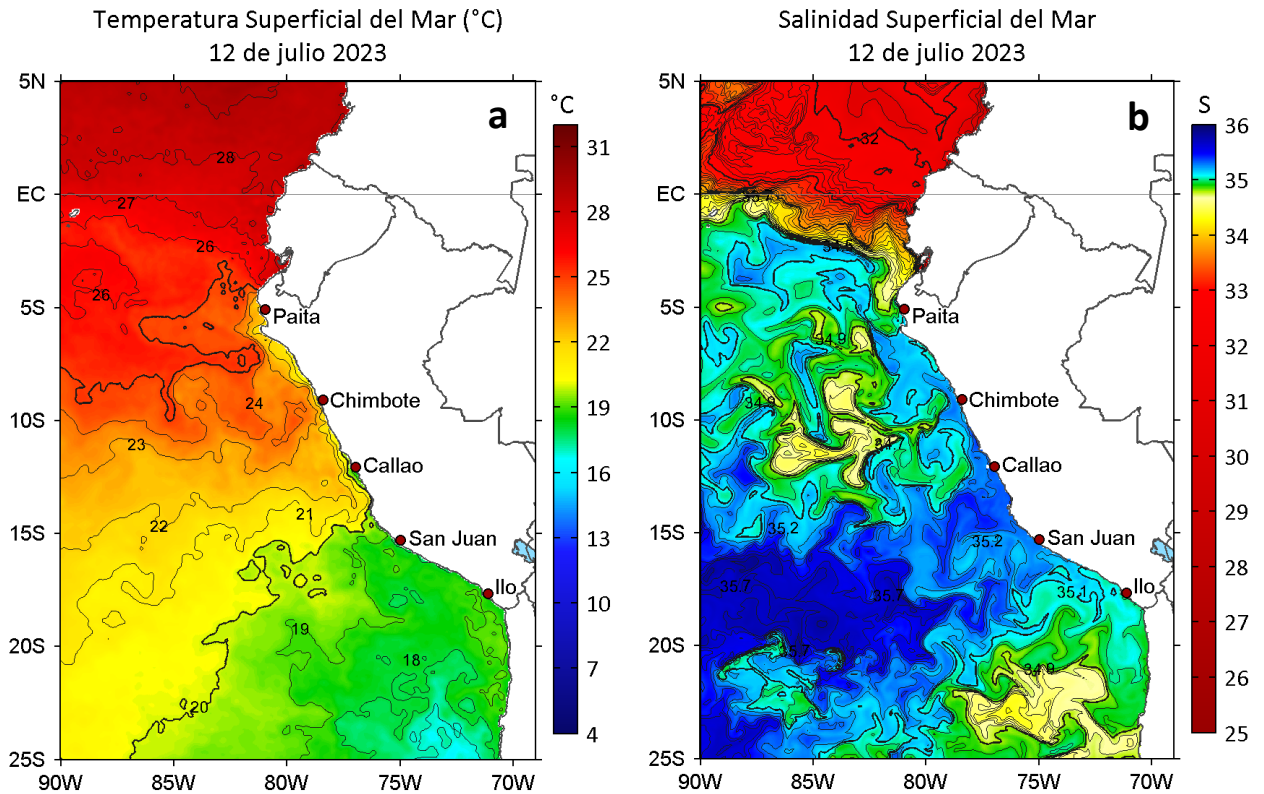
Temperatura Superficial del Mar (°C)
12 de julio 2023

a

°C
31
28
25
22
19
16
13
10
7
4

5N
EC
5S
10S
15S
20S
25S

90W 85W 80W 75W 70W

28
27
26
26
24
23
22
21
19
18
20

Paita
Chimbote
Callao
San Juan
Ilo

Salinidad Superficial del Mar
12 de julio 2023

b

S
36
35
34
33
32
31
30
29
28
27
26
25

5N
EC
5S
10S
15S
20S
25S

90W 85W 80W 75W 70W

32
34.5
34.9
34.9
34
35.2
35.2
35.7
35.7
35.7
35.1
34.9

Paita
Chimbote
Callao
San Juan
Ilo